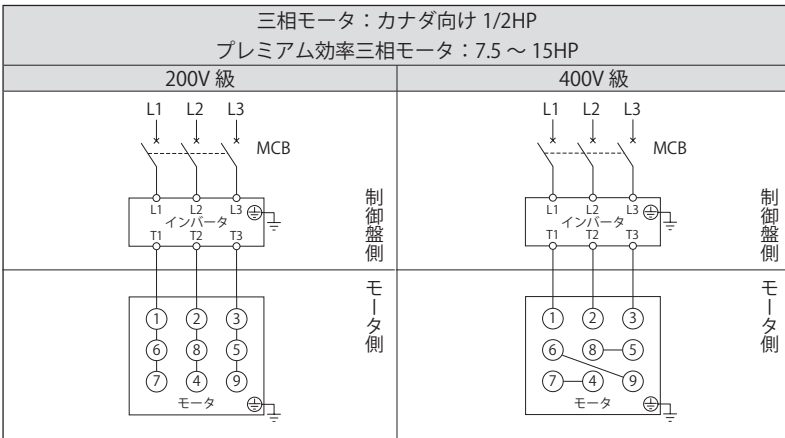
三相モータ：カナダ向け 1/2HP
プレミアム効率三相モータ：7.5 ～ 15HP

| 200V 級 | | 400V 級 | |
|---|---|---|---|
| L1 L2 L3 MCB L1 L2 L3 インバータ T1 T2 T3 | 制御盤側 | L1 L2 L3 MCB L1 L2 L3 インバータ T1 T2 T3 | 制御盤側 |
| 1 2 3 6 8 5 7 4 9 モータ | モータ側 | 1 2 3 6 8 5 7 4 9 モータ | モータ側 |